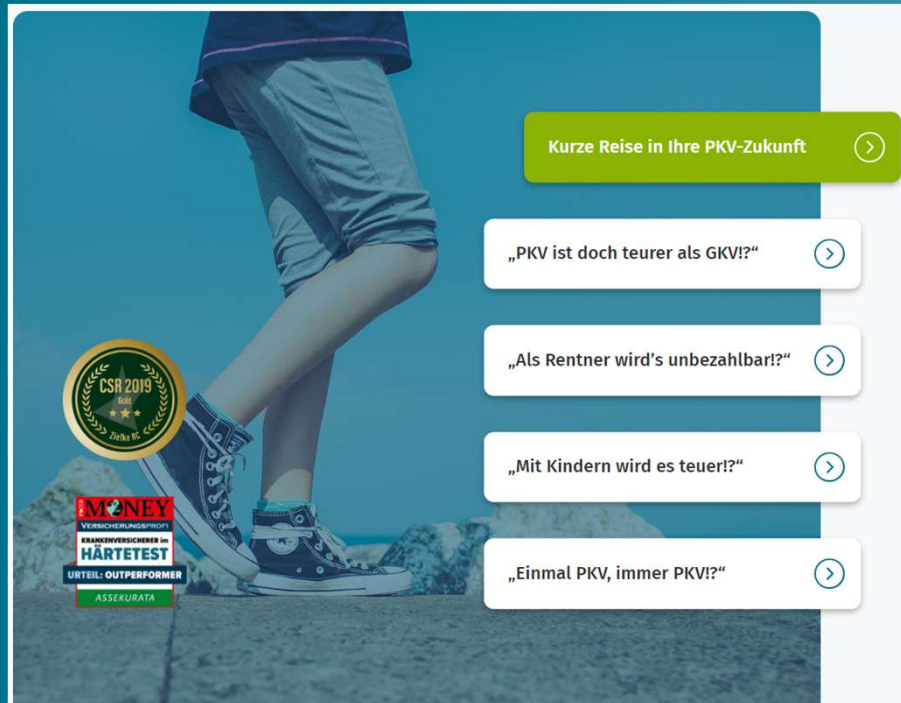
Kurze Reise in Ihre PKV-Zukunft

„PKV ist doch teurer als GKV!?“

„Als Rentner wird's unbezahlbar!?“

„Mit Kindern wird es teuer!?“

„Einmal PKV, immer PKV!?“

CSR 2019
Gold
Zielke RC

FOCUS MONEY
VERSICHERUNGSPROFI
KRANKENVERSICHERER im
HÄRTETEST
URTEIL: OUTPERFORMER
ASSEKURATA